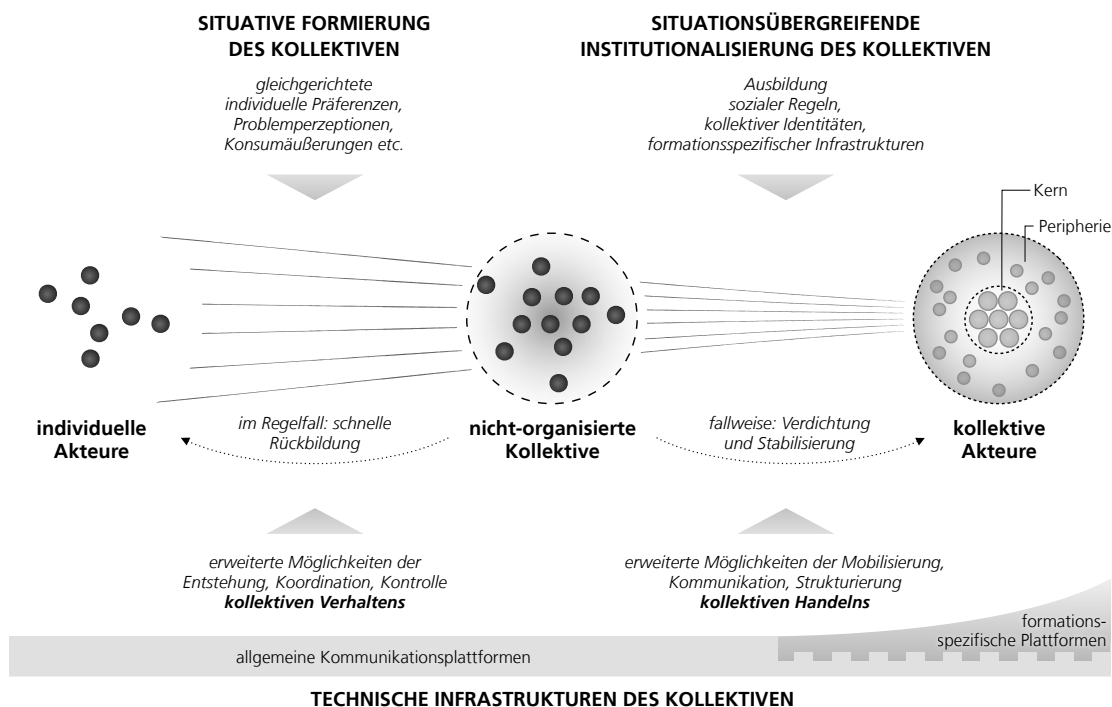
SITUATIVE FORMIERUNG DES KOLLEKTIVEN

SITUATIONSÜBERGREIFENDE INSTITUTIONALISIERUNG DES KOLLEKTIVEN

gleichgerichtete individuelle Präferenzen, Problemperzeptionen, Konsumäußerungen etc.

Ausbildung sozialer Regeln, kollektiver Identitäten, formationsspezifischer Infrastrukturen

Kern

Peripherie

individuelle Akteure

im Regelfall: schnelle Rückbildung

nicht-organisierte Kollektive

fallweise: Verdichtung und Stabilisierung

kollektive Akteure

erweiterte Möglichkeiten der Entstehung, Koordination, Kontrolle ***kollektiven Verhaltens***

erweiterte Möglichkeiten der Mobilisierung, Kommunikation, Strukturierung ***kollektiven Handelns***

formationsspezifische Plattformen

allgemeine Kommunikationsplattformen

TECHNISCHE INFRASTRUKTUREN DES KOLLEKTIVEN